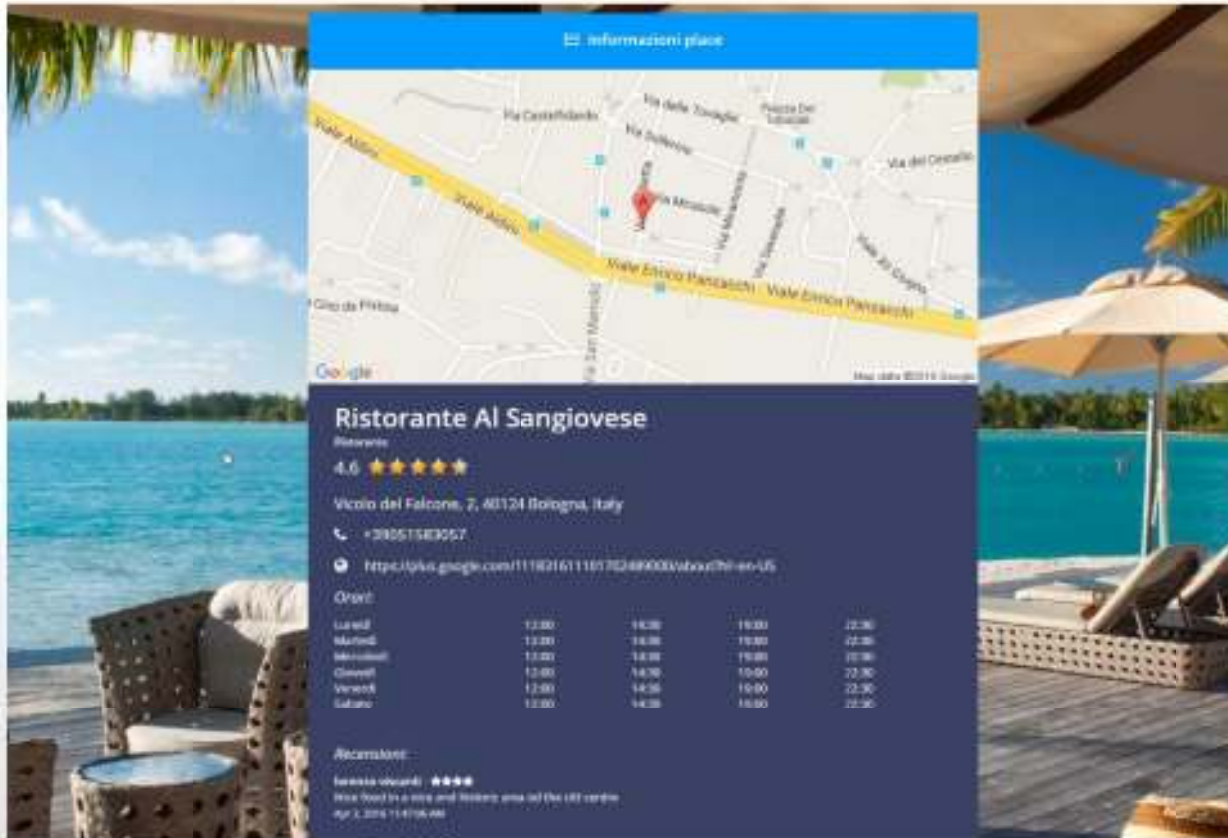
Informazioni place

Via Castelfidardo
Via delle Tovaglie
Piazza Dei Tribunali
Via Solferino
Via del Cestello
Viale Aldini
Via Miramonte
Via Mascarella
Viale Aldini
Viale Enrico Panzacchi
Viale Enrico Panzacchi
Via XII Giugno
Clio da Pistoia
Via San Mamolo
Google
Map data ©2016 Google

Ristorante Al Sangiovese
Ristorante
4.6 ★★★★★
Vicolo del Falcone, 2, 40124 Bologna, Italy
+39051583057
https://plus.google.com/111831611181782489000/about?hl=en-US

Orari:

| | | | | |
|---|---|---|---|---|
| Lunedì | 12:00 | 14:30 | 19:00 | 22:30 |
| Martedì | 12:00 | 14:30 | 19:00 | 22:30 |
| Mercoledì | 12:00 | 14:30 | 19:00 | 22:30 |
| Giovedì | 12:00 | 14:30 | 19:00 | 22:30 |
| Venerdì | 12:00 | 14:30 | 19:00 | 22:30 |
| Sabato | 12:00 | 14:30 | 19:00 | 22:30 |

Recensioni:
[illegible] ★★★★
Nice food in a nice and historic area od the old centre
Apr 3, 2016 11:47:06 AM